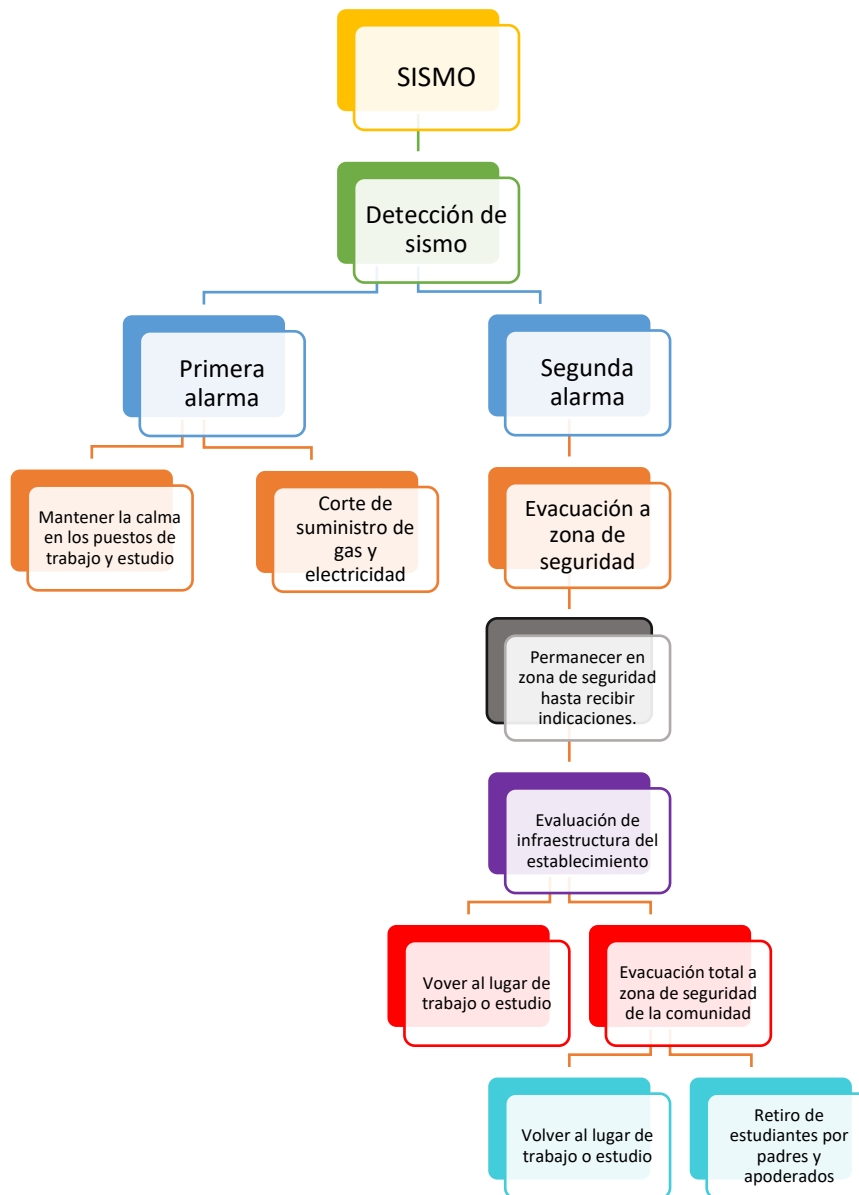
SISMO

Detección de sismo

Primera alarma

Segunda alarma

Mantener la calma en los puestos de trabajo y estudio

Corte de suministro de gas y electricidad

Evacuación a zona de seguridad

Permanecer en zona de seguridad hasta recibir indicaciones.

Evaluación de infraestructura del establecimiento

Vover al lugar de trabajo o estudio

Evacuación total a zona de seguridad de la comunidad

Volver al lugar de trabajo o estudio

Retiro de estudiantes por padres y apoderados